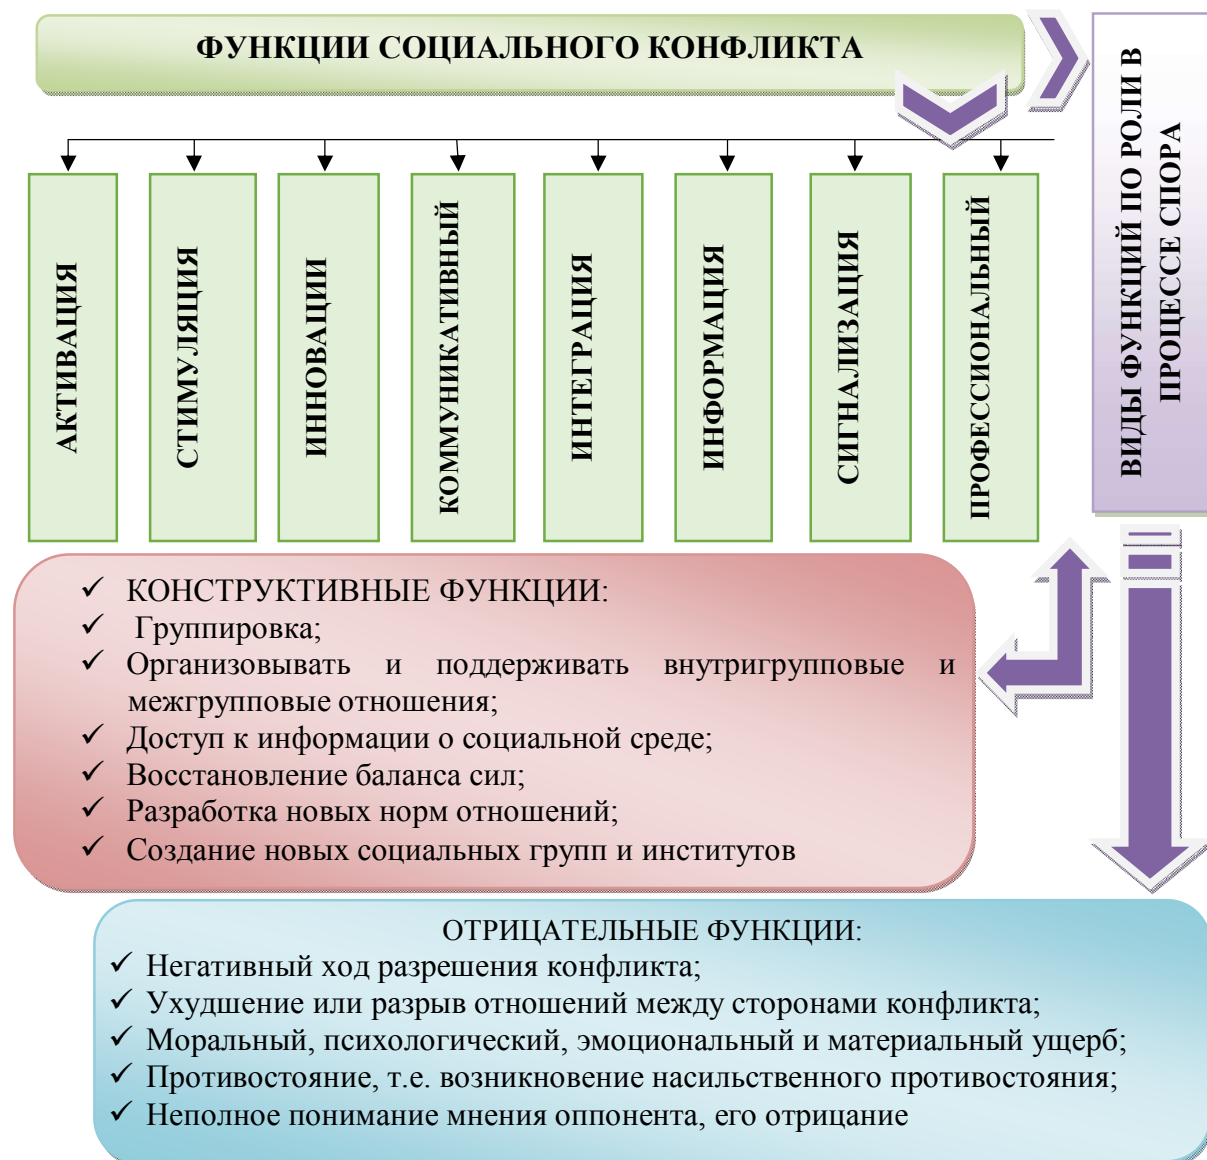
ФУНКЦИИ СОЦИАЛЬНОГО КОНФЛИКТА

ВИДЫ ФУНКЦИЙ ПО РОЛИ В ПРОЦЕССЕ СПОРА

АКТИВАЦИЯ

СТИМУЛЯЦИЯ

ИННОВАЦИИ

КОММУНИКАТИВНЫЙ

ИНТЕГРАЦИЯ

ИНФОРМАЦИЯ

СИГНАЛИЗАЦИЯ

ПРОФЕССИОНАЛЬНЫЙ

✓ КОНСТРУКТИВНЫЕ ФУНКЦИИ:
✓ Группировка;
✓ Организовывать и поддерживать внутригрупповые и межгрупповые отношения;
✓ Доступ к информации о социальной среде;
✓ Восстановление баланса сил;
✓ Разработка новых норм отношений;
✓ Создание новых социальных групп и институтов

ОТРИЦАТЕЛЬНЫЕ ФУНКЦИИ:
✓ Негативный ход разрешения конфликта;
✓ Ухудшение или разрыв отношений между сторонами конфликта;
✓ Моральный, психологический, эмоциональный и материальный ущерб;
✓ Противостояние, т.е. возникновение насильственного противостояния;
✓ Неполное понимание мнения оппонента, его отрицание